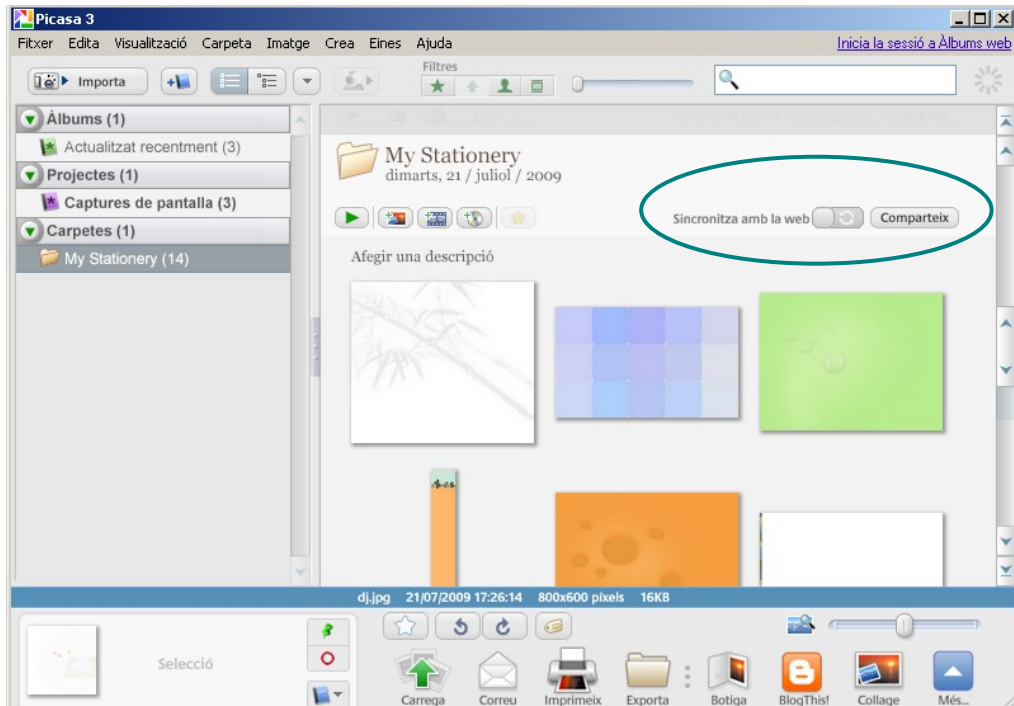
Picasa 3

Fitxer Edita Visualització Carpeta Imatge Crea Eines Ajuda

Inicia la sessió a Àlbums web

Importa

Filtres

Àlbums (1)

Actualitzat recentment (3)

Projectes (1)

Captures de pantalla (3)

Carpetes (1)

My Stationery (14)

My Stationery

dimarts, 21 / juliol / 2009

Sincronitza amb la web

Comparteix

Afegir una descripció

dj.jpg 21/07/2009 17:26:14 800x600 píxels 16KB

Selecció

Carrega Correu Imprimeix Exporta Botiga BlogThis! Collage Més...